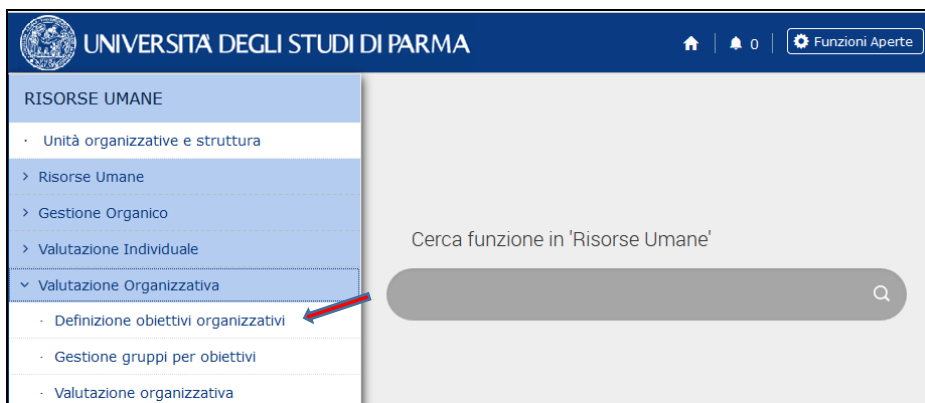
UNIVERSITÀ DEGLI STUDI DI PARMA

0

Funzioni Aperte

RISORSE UMANE

· Unità organizzative e struttura

› Risorse Umane

› Gestione Organico

› Valutazione Individuale

› Valutazione Organizzativa

· Definizione obiettivi organizzativi

· Gestione gruppi per obiettivi

· Valutazione organizzativa

Cerca funzione in 'Risorse Umane'